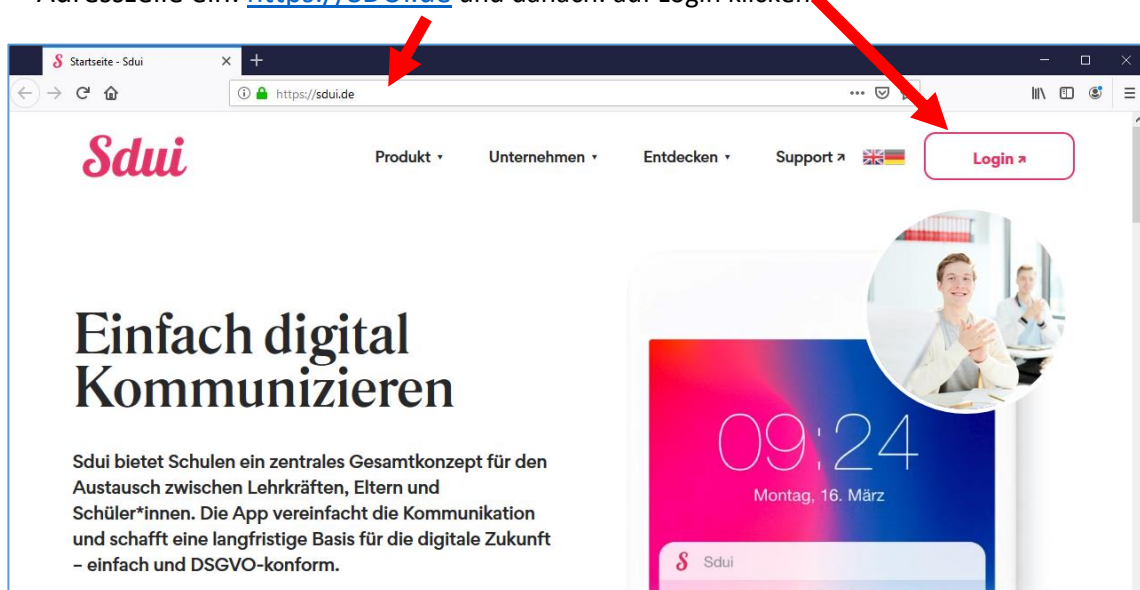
Adresszeile ein: https://sdui.de und danach auf Login klicken

Startseite - Sdui

https://sdui.de

Sdui

Produkt ▾ Unternehmen ▾ Entdecken ▾ Support ↗

Login ↗

Einfach digital Kommunizieren

Sdui bietet Schulen ein zentrales Gesamtkonzept für den Austausch zwischen Lehrkräften, Eltern und Schüler*innen. Die App vereinfacht die Kommunikation und schafft eine langfristige Basis für die digitale Zukunft – einfach und DSGVO-konform.

09:24
Montag, 16. März

Sdui